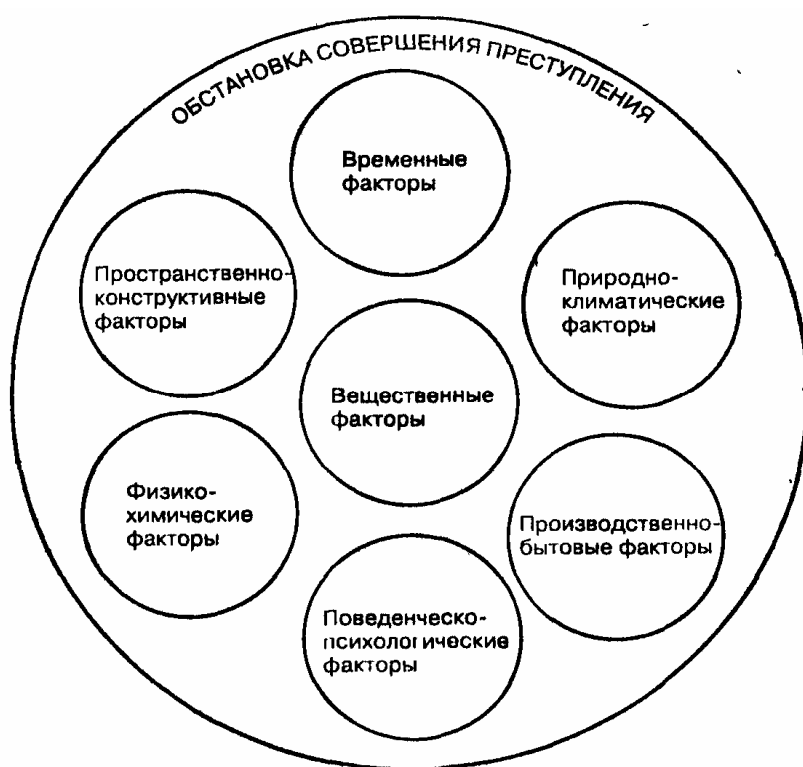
ОБСТАНОВКА СОВЕРШЕНИЯ ПРЕСТУПЛЕНИЯ

Временные факторы

Пространственно-конструктивные факторы

Природно-климатические факторы

Вещественные факторы

Физико-химические факторы

Производственно-бытовые факторы

Поведенческо-психологические факторы